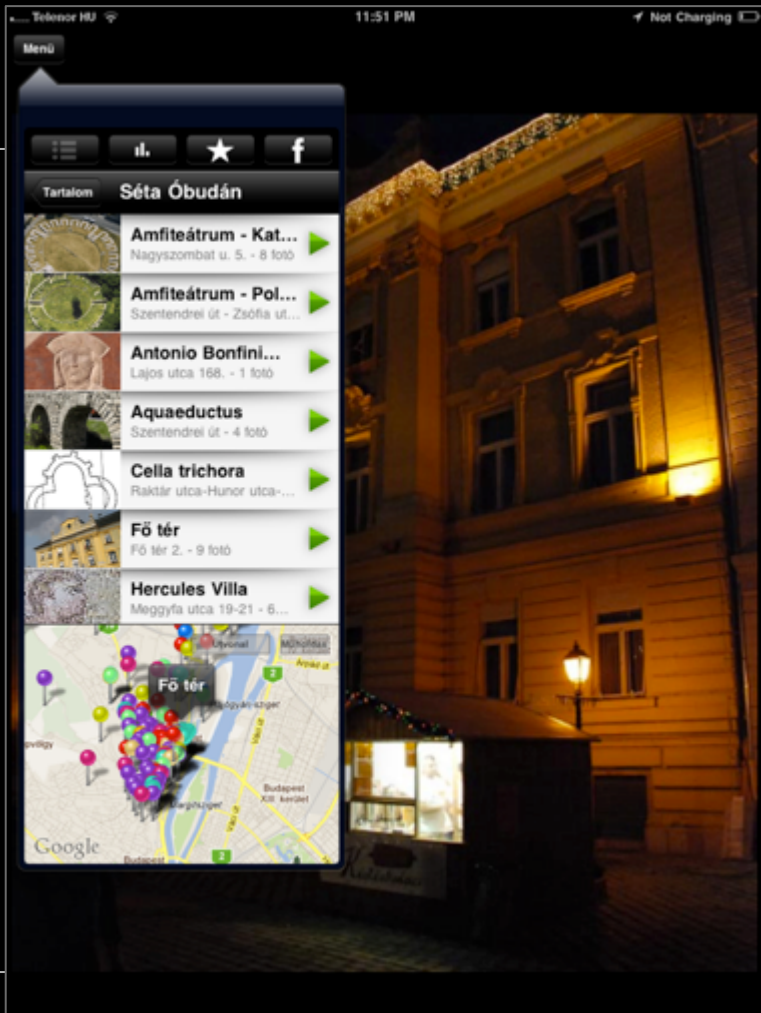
Telenor HU 11:51 PM Not Charging

Menü

f

Tartalom Séta Óbudán

Amfiteátrum - Kat...
Nagyszombat u. 5. - 8 fotó

Amfiteátrum - Pol...
Szentendrei út - Zsófia ut...

Antonio Bonfini...
Lajos utca 168. - 1 fotó

Aquaeductus
Szentendrei út - 4 fotó

Cella trichora
Raktár utca-Hunor utca-...

Fő tér
Fő tér 2. - 9 fotó

Hercules Villa
Meggyfa utca 19-21 - 6...

Útvonal
Műhold
Fő tér
2
2
Budapest XIII. kerület
Google
Budapest